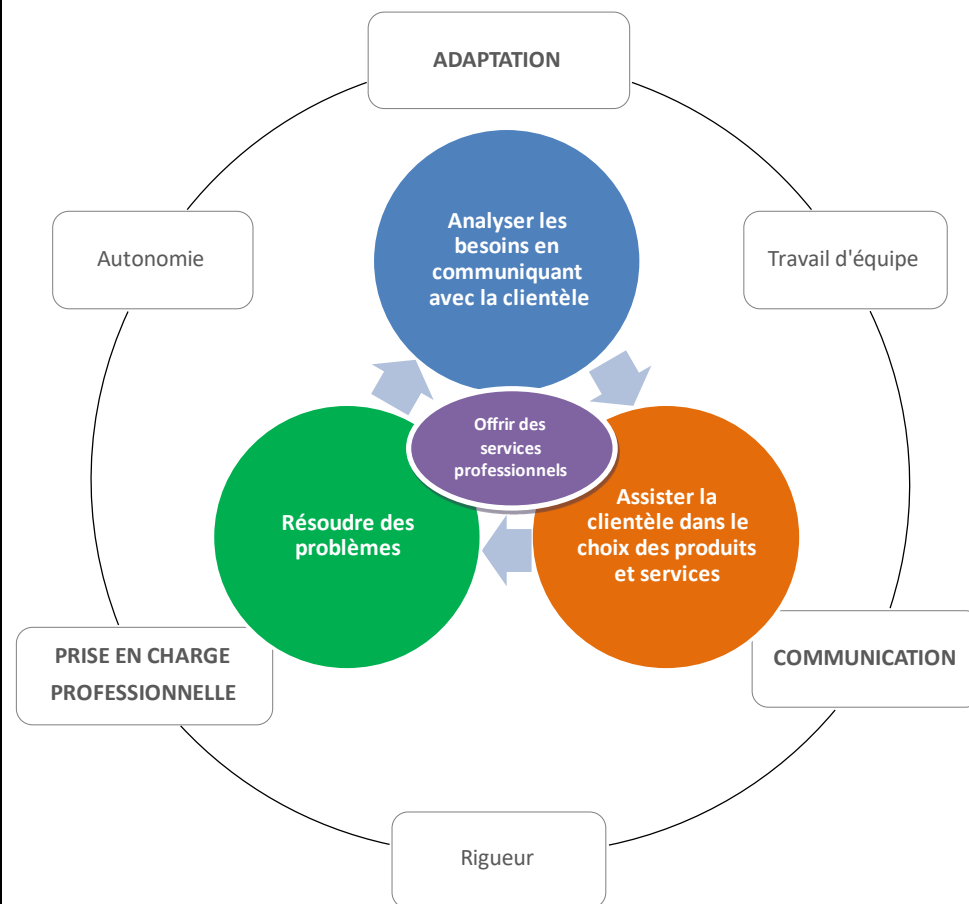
ADAPTATION

Autonomie

Travail d'équipe

Analyser les besoins en communiquant avec la clientèle

Offrir des services professionnels

Résoudre des problèmes

Assister la clientèle dans le choix des produits et services

PRISE EN CHARGE PROFESSIONNELLE

COMMUNICATION

Rigueur